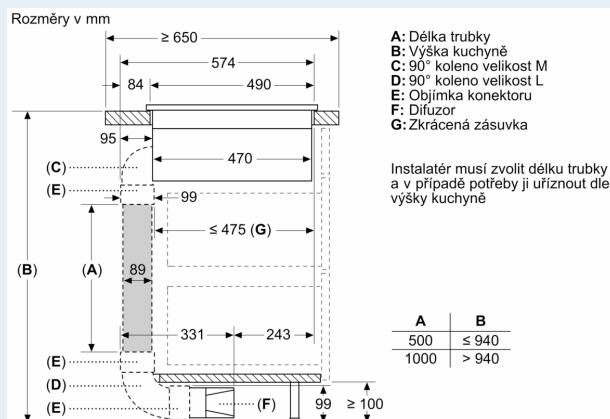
Rozměry v mm

≥ 650
574
84
490
95
470
(C)
(E)
99
≤ 475 (G)
(B)
(A)
89
331
243
(E)
(D)
(E)
(F)
99
≥ 100

A: Délka trubky
B: Výška kuchyně
C: 90° koleno velikost M
D: 90° koleno velikost L
E: Objímka konektoru
F: Difuzor
G: Zkrácená zásuvka

Instalatér musí zvolit délku trubky a v případě potřeby ji uříznout dle výšky kuchyně

| A | B |
|---|---|
| 500 | ≤ 940 |
| 1000 | > 940 |